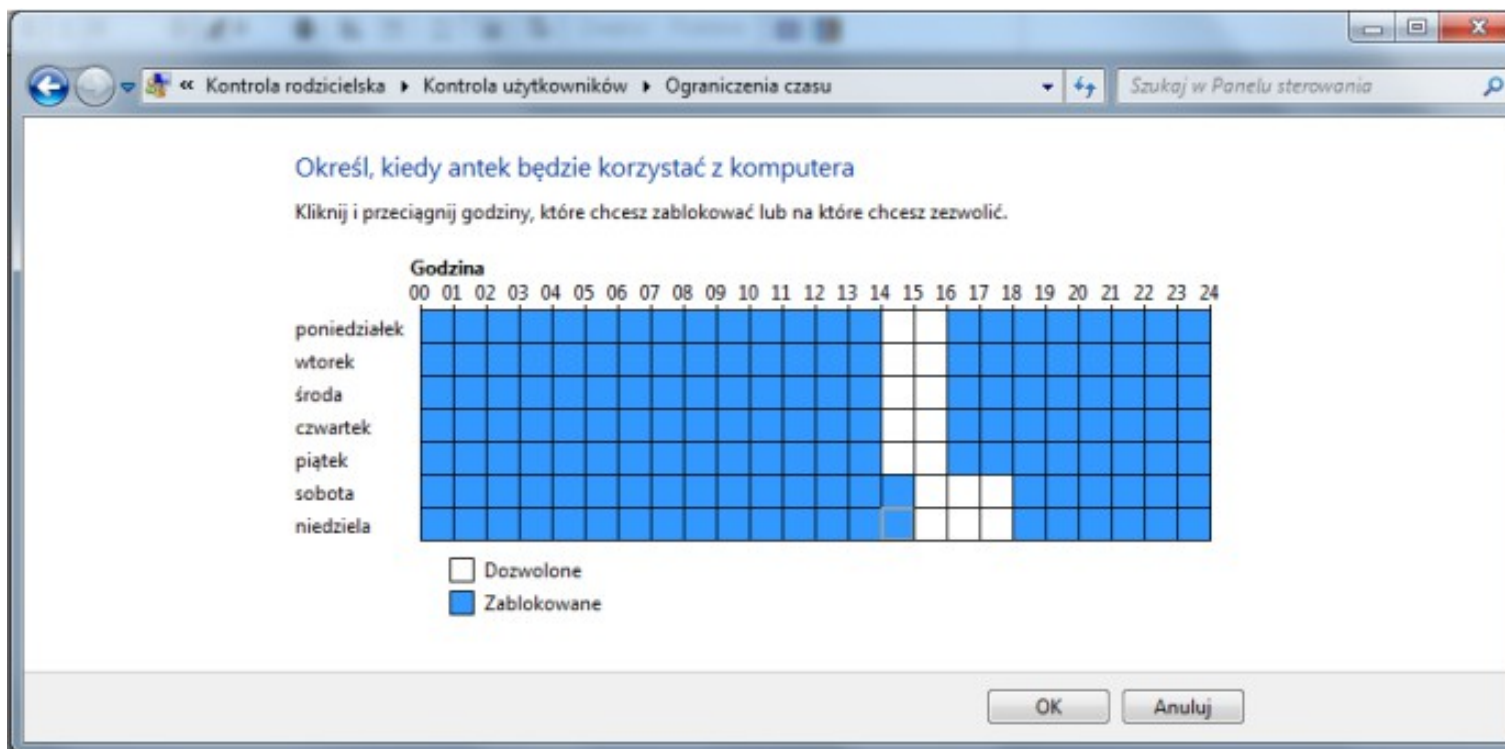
« Kontrola rodzicielska ▸ Kontrola użytkowników ▸ Ograniczenia czasu

Szukaj w Panelu sterowania

Określ, kiedy antek będzie korzystać z komputera

Kliknij i przeciągnij godziny, które chcesz zablokować lub na które chcesz zezwolić.

Godzina
00 01 02 03 04 05 06 07 08 09 10 11 12 13 14 15 16 17 18 19 20 21 22 23 24

poniedziałek
wtorek
środa
czwartek
piątek
sobota
niedziela

Dozwolone
Zablokowane

OK
Anuluj